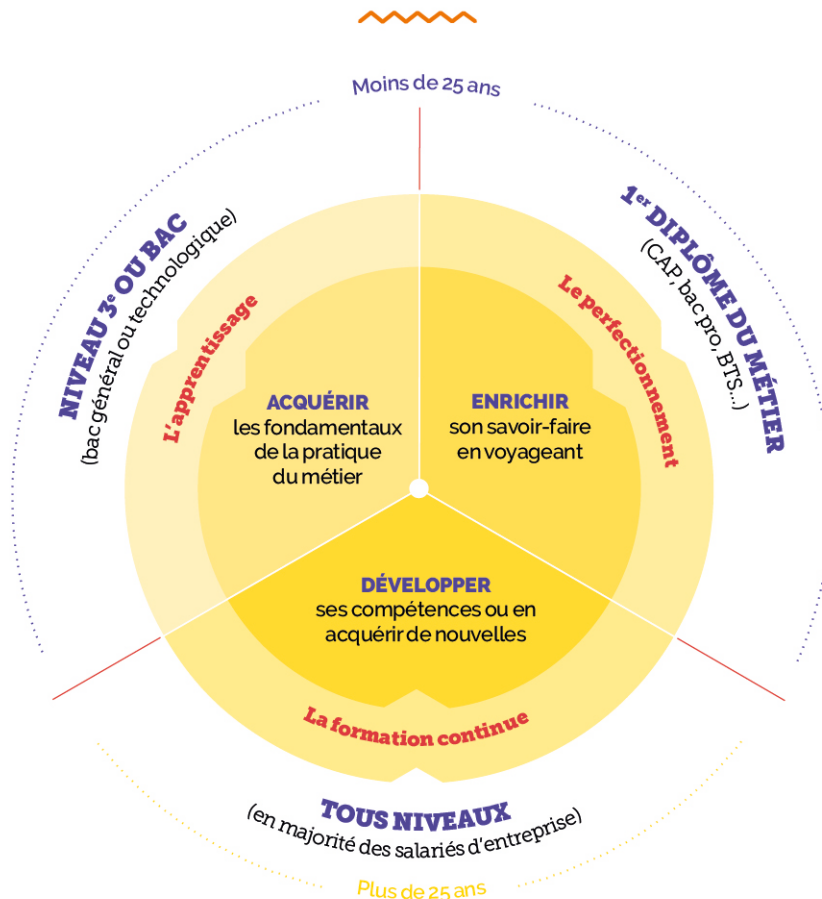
Moins de 25 ans

NIVEAU 3$^{e}$ OU BAC
(bac général ou technologique)

L'apprentissage

ACQUÉRIR
les fondamentaux de la pratique du métier

1$^{er}$ DIPLÔME DU MÉTIER
(CAP, bac pro, BTS...)

Le perfectionnement

ENRICHIR
son savoir-faire en voyageant

DÉVELOPPER
ses compétences ou en acquérir de nouvelles

La formation continue

TOUS NIVEAUX
(en majorité des salariés d'entreprise)

Plus de 25 ans